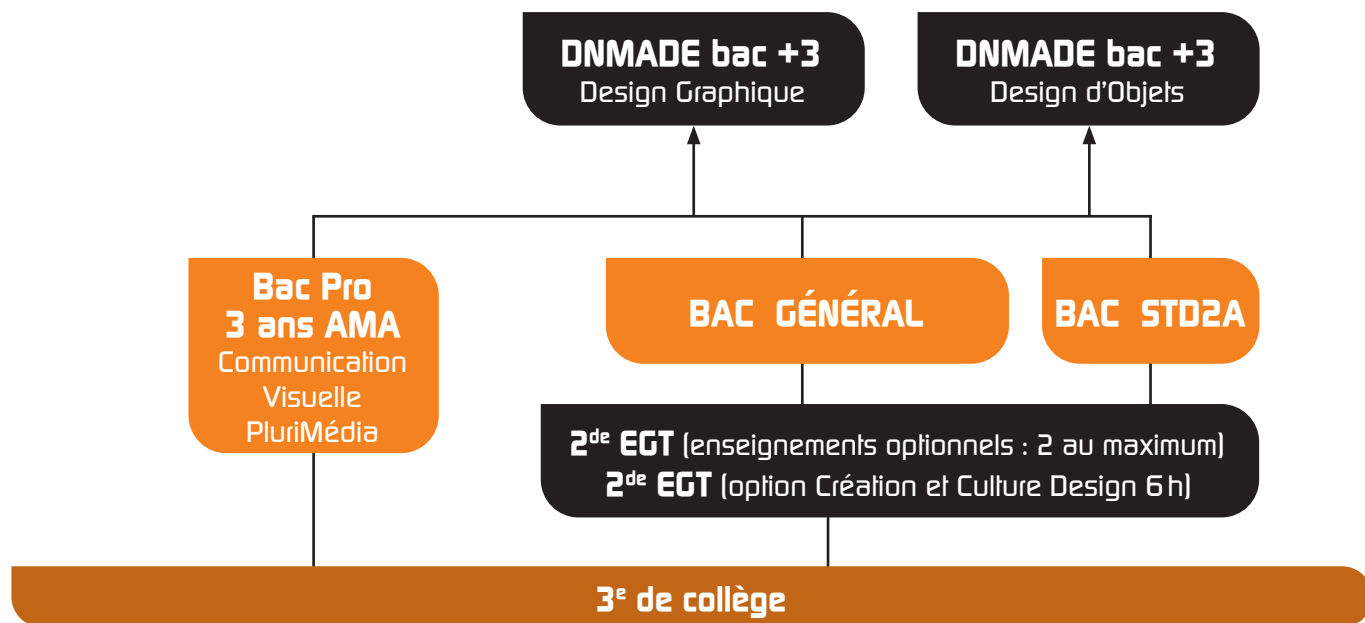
DNMADE bac +3
Design Graphique

DNMADE bac +3
Design d'Objets

Bac Pro
3 ans AMA
Communication
Visuelle
PluriMédia

BAC GÉNÉRAL

BAC STD2A

2$^{de}$ EGT (enseignements optionnels : 2 au maximum)
2$^{de}$ EGT (option Création et Culture Design 6 h)

3$^{e}$ de collège